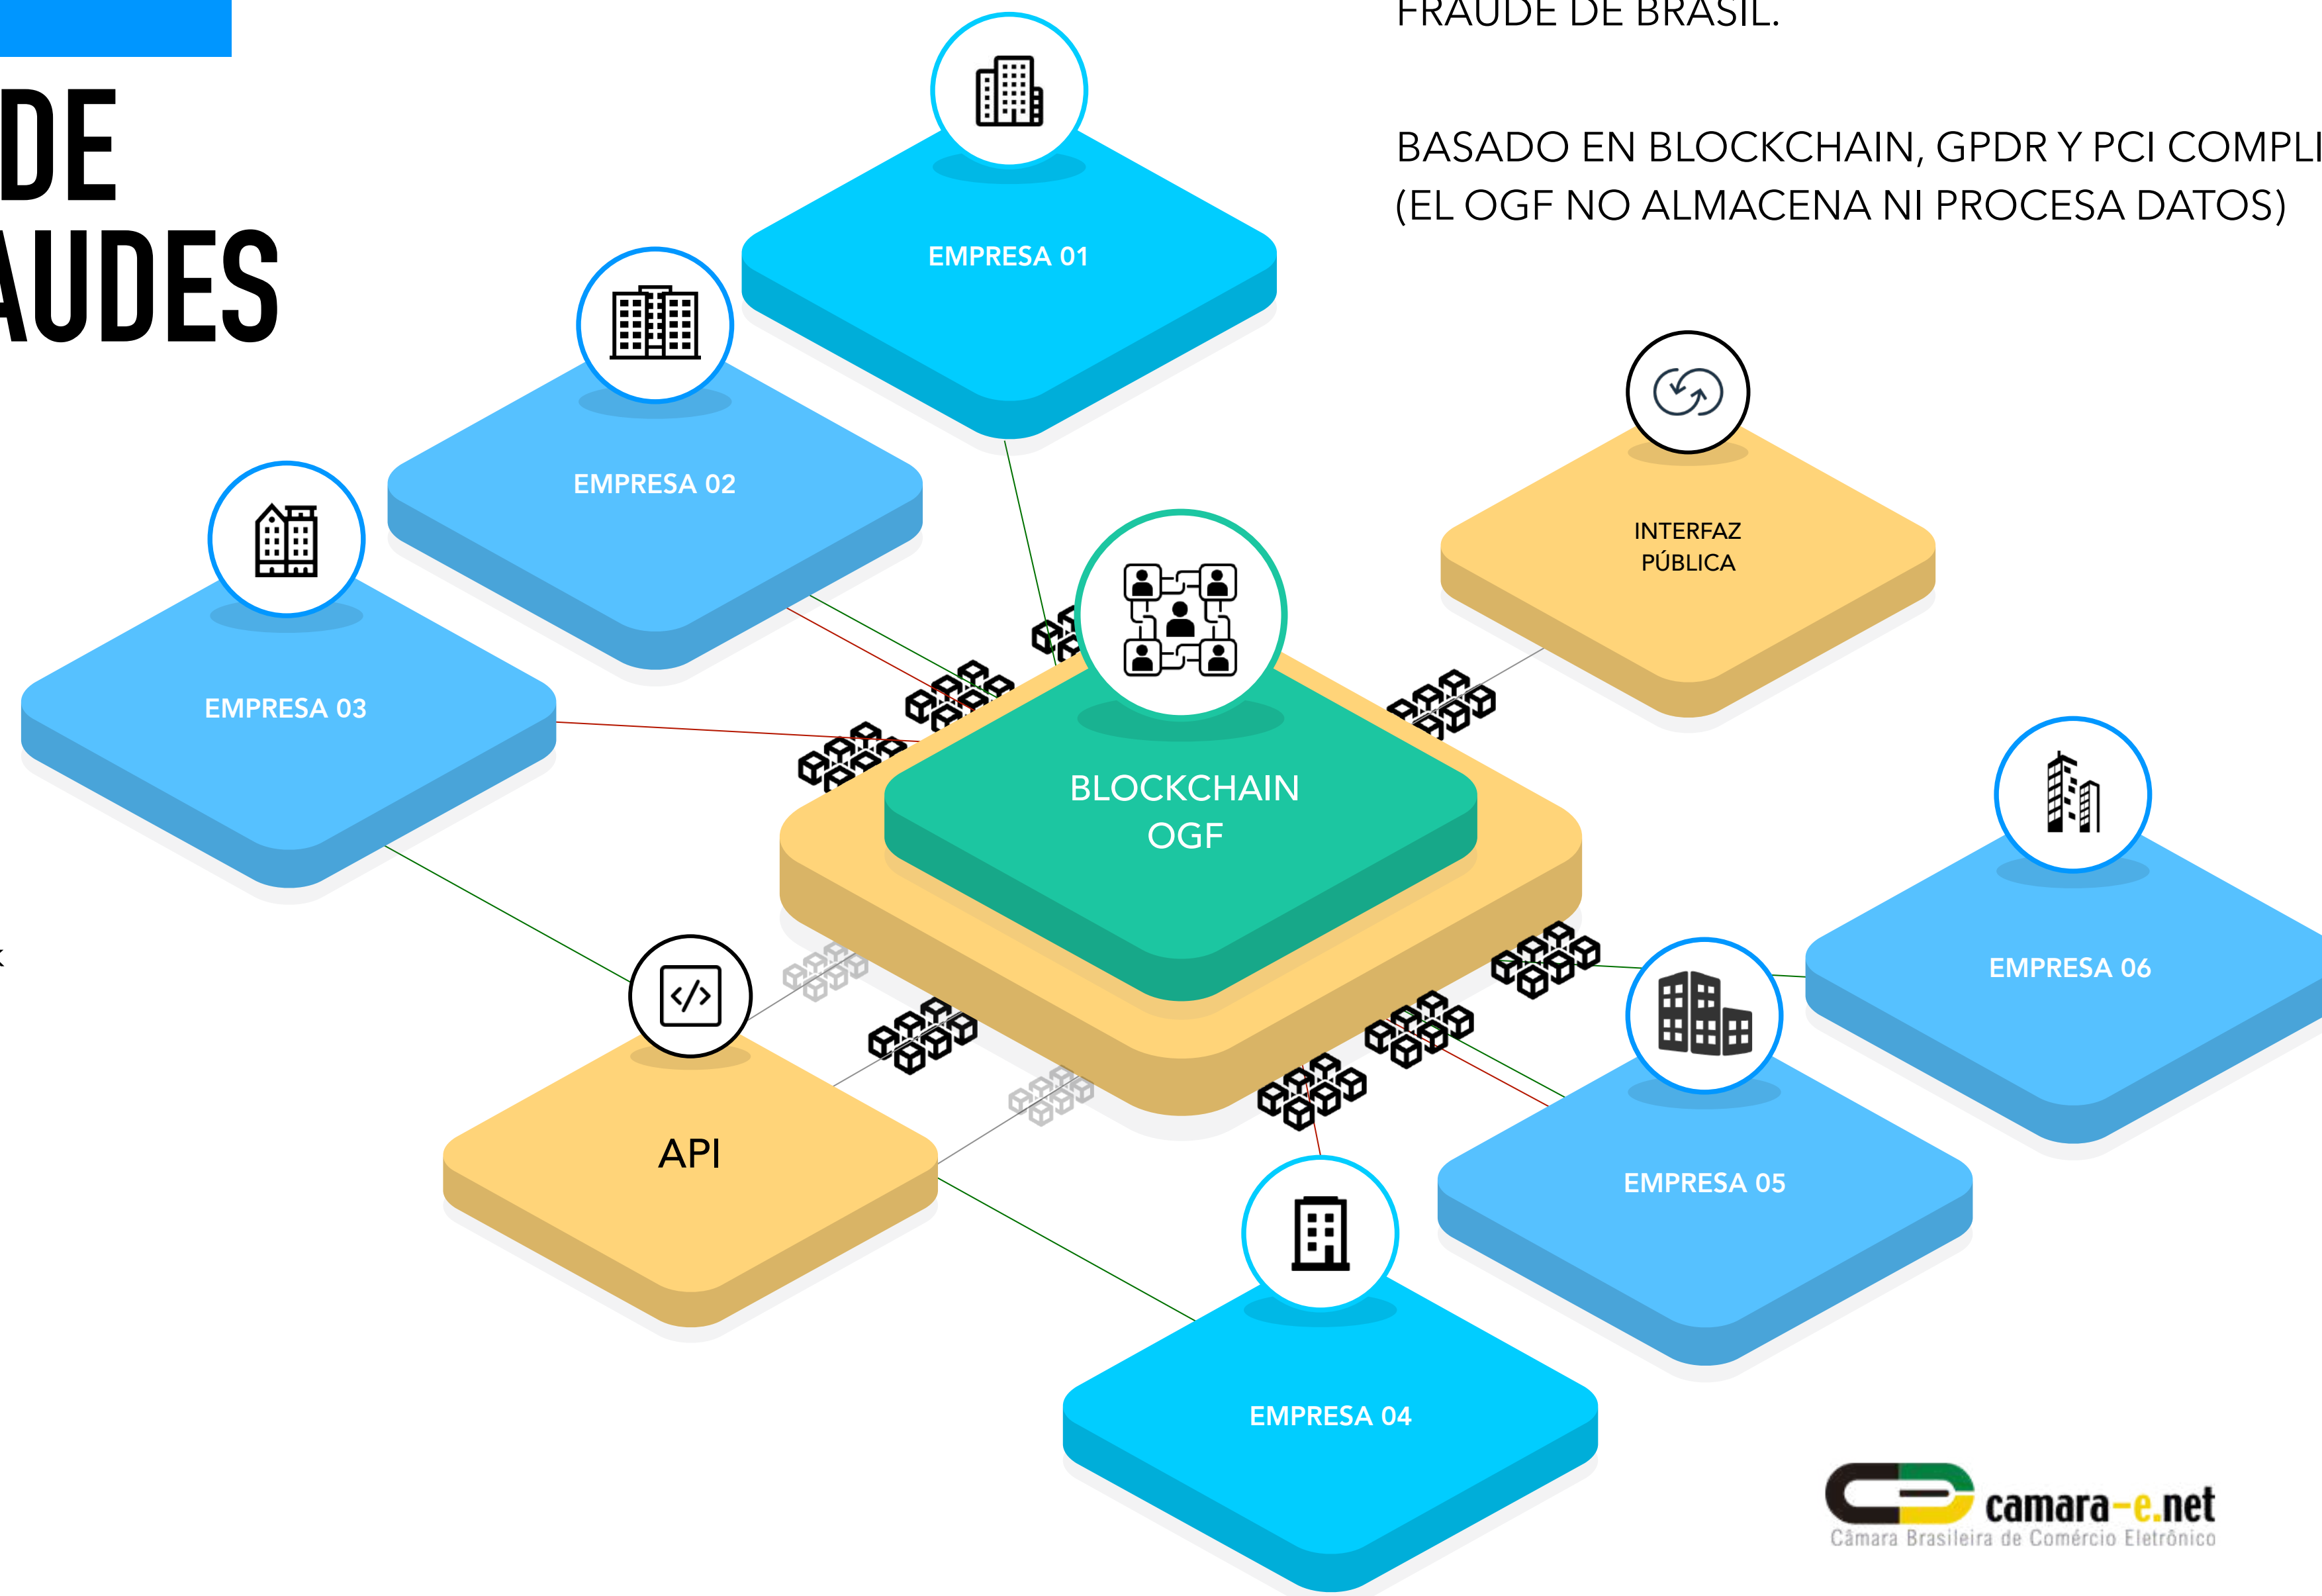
DE
AUDES

FRAUDE DE BRASIL.

BASADO EN BLOCKCHAIN, GPDR Y PCI COMPLI
(EL OGF NO ALMACENA NI PROCESA DATOS)

EMPRESA 01

EMPRESA 02

EMPRESA 03

INTERFAZ PÚBLICA

BLOCKCHAIN OGF

EMPRESA 06

API

EMPRESA 05

EMPRESA 04

camara-e.net
Câmara Brasileira de Comércio Eletrônico